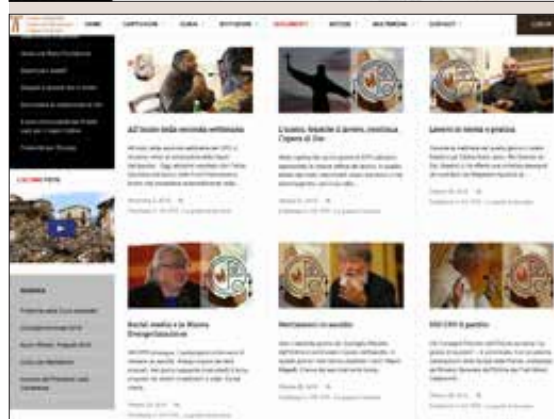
HOME

CAPITOLIUM

CURIA

ISTITUZIONE

DOCUMENTI

NOTIZIE

MULTIMEDIA

CONTATTI

FOTO

All'inizio della seconda settimana

L'uomo, fratelli è lavoro, continua l'opera di Dio

Lavori in teoria e pratica

Social media e la Nuova Evangelizzazione

Meditazioni in ascolto

650 CPH il guardino

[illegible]